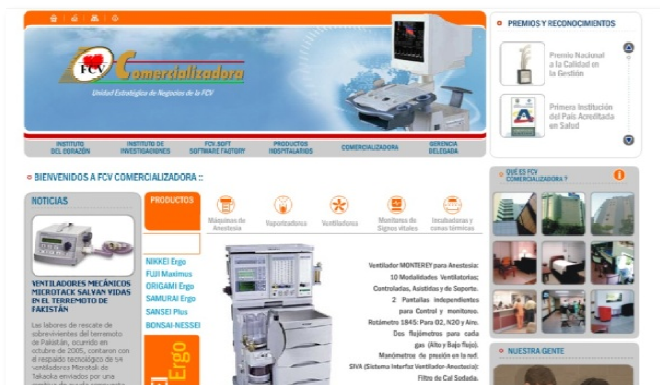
FCV Comercializadora
Unidad Estratégica de Negocios de la FCV

INSTITUTO DEL CORAZÓN | INSTITUTO DE INVESTIGADORES | FCV.SOFT SOFTWARE FACTORY | PRODUCTOS HOSPITALARIOS | COMERCIALIZADORA | GERENCIA DELEGADA

PREMIOS Y RECONOCIMIENTOS
Premio Nacional a la Calidad en la Gestión
Primera Institución del País Acreditada en Salud

BIENVENIDOS A FCV COMERCIALIZADORA ::

NOTICIAS
VENTILADORES MECÁNICOS MICROTACK SALVAN VIDAS EN EL TERREMOTO DE PAKISTÁN
Las labores de rescate de sobrevivientes del terremoto de Pakistán, ocurrido en octubre de 2005, contaron con el respaldo tecnológico de 54 ventiladores Microtak de Takaoka enviados por una

PRODUCTOS
Máquinas de Anestesia | Vaporizadores | Ventiladores | Monitores de Signos vitales | Incubadoras y cunas térmicas

NIKKEI Ergo
FUJI Maximus
ORIGAMI Ergo
SAMURAI Ergo
SANSEI Plus
BONSAI-NESSEI

Ergo

Ventilador MONTEREY para Anestesia: 10 Modalidades Ventilatorias: Controladas, Asistidas y de Soporte. 2 Pantallas independientes para Control y monitoreo. Rotámetro 1845: Para O2, N2O y Aire. Dos flujómetros para cada gas (Alto y Bajo flujo). Manómetros de presión en la red. SIVA (Sistema Interfaz Ventilador-Anestesia): Filtro de Cal Sodada.

QUÉ ES FCV COMERCIALIZADORA ?

NUESTRA GENTE